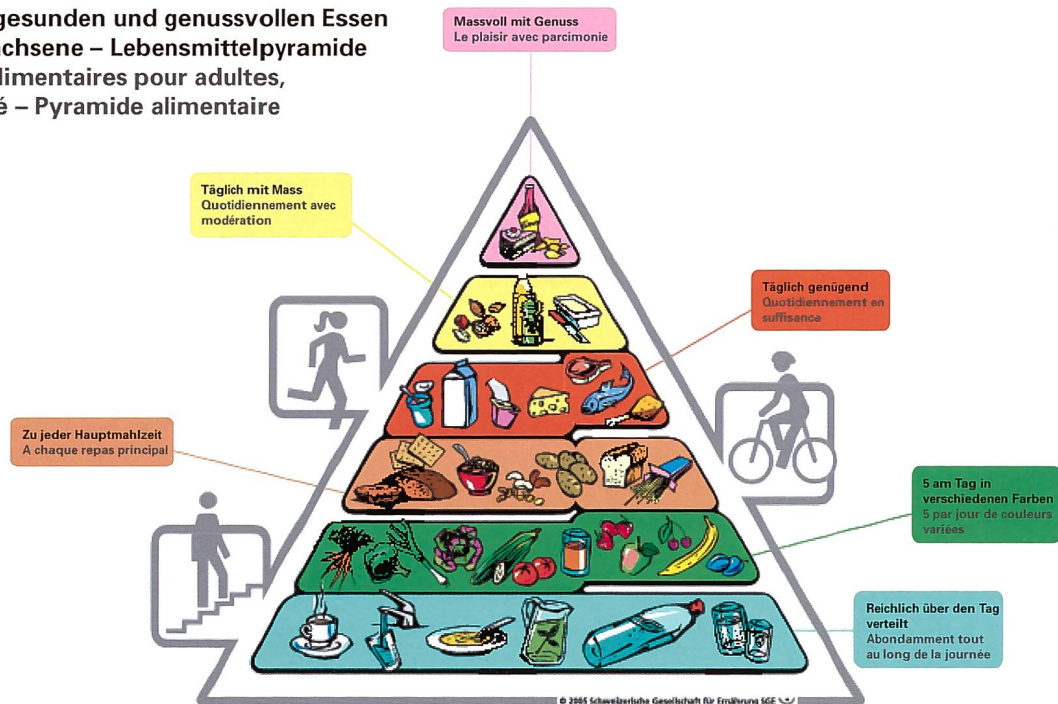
gesunden und genussvollen Essen
chsene – Lebensmittelpyramide
limentaires pour adultes,
é – Pyramide alimentaire

Massvoll mit Genuss
Le plaisir avec parcimonie

Täglich mit Mass
Quotidiennement avec modération

Täglich genügend
Quotidiennement en suffisance

Zu jeder Hauptmahlzeit
A chaque repas principal

5 am Tag in verschiedenen Farben
5 par jour de couleurs variées

Reichlich über den Tag verteilt
Abondamment tout au long de la journée

© 2005 Schweizerische Gesellschaft für Ernährung SGE